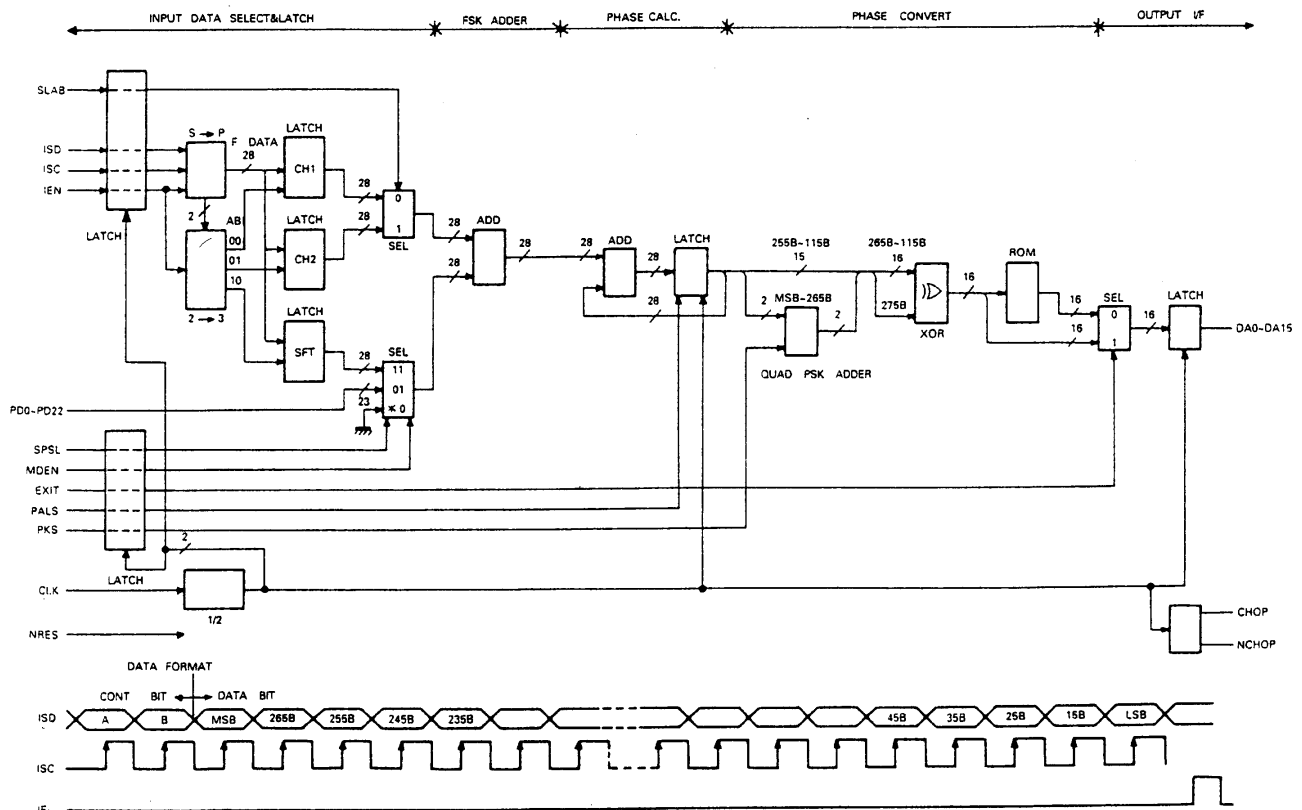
INPUT DATA SELECT&LATCH
FSK ADDER
PHASE CALC.
PHASE CONVERT
OUTPUT I/F

SLAB
ISD
ISC
IEN
LATCH
S → P
F DATA
28
LATCH
CH1
2
AB
00
01
10
2 → 3
LATCH
CH2
LATCH
SFT
28
28
0
1
SEL
28
28
ADD
28
28
ADD
28
LATCH
28
255B~115B
15
2
MSB~265B
2
QUAD PSK ADDER
265B~115B
16
275B
XOR
16
ROM
16
16
SEL
0
1
16
LATCH
DA0~DA15
28
SEL
11
01
23
✱0
PD0~PD22
SPSL
MDEN
EXIT
PALS
PKS
LATCH
2
CLK
1/2
NRES
CHOP
NCHOP

DATA FORMAT
CONT BIT
DATA BIT
ISD
A
B
MSB
265B
255B
245B
235B
45B
35B
25B
15B
LSB
ISC
IE